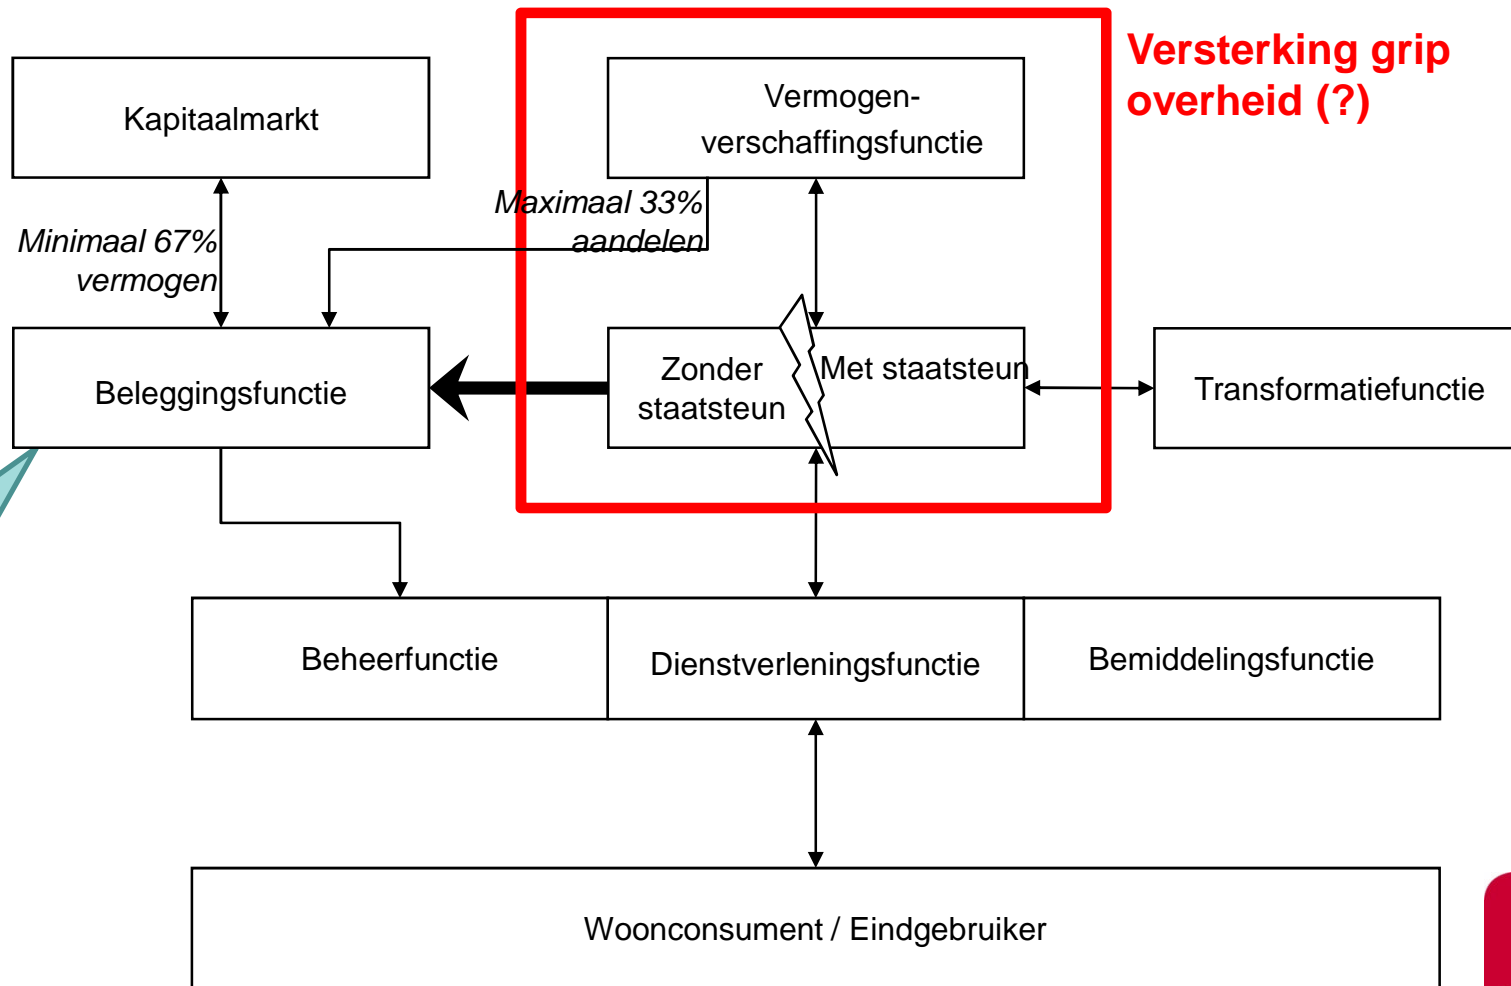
Kapitaalmarkt

Vermogen-verschaffingsfunctie

Versterking grip overheid (?)

Maximaal 33% aandelen

Minimaal 67% vermogen

Beleggingsfunctie

Zonder staatsteun

Met staatsteun

Transformatiefunctie

Beheerfunctie

Dienstverleningsfunctie

Bemiddelingsfunctie

Woonconsument / Eindgebruiker